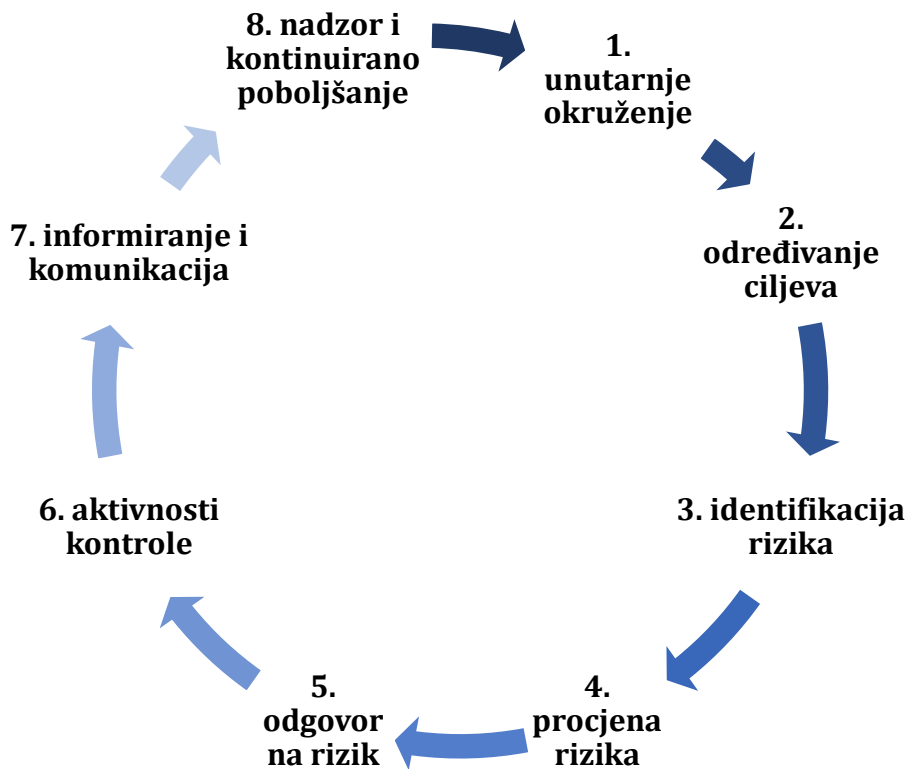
8. nadzor i kontinuirano poboljšanje

1. unutarnje okruženje

2. određivanje ciljeva

3. identifikacija rizika

4. procjena rizika

5. odgovor na rizik

6. aktivnosti kontrole

7. informiranje i komunikacija